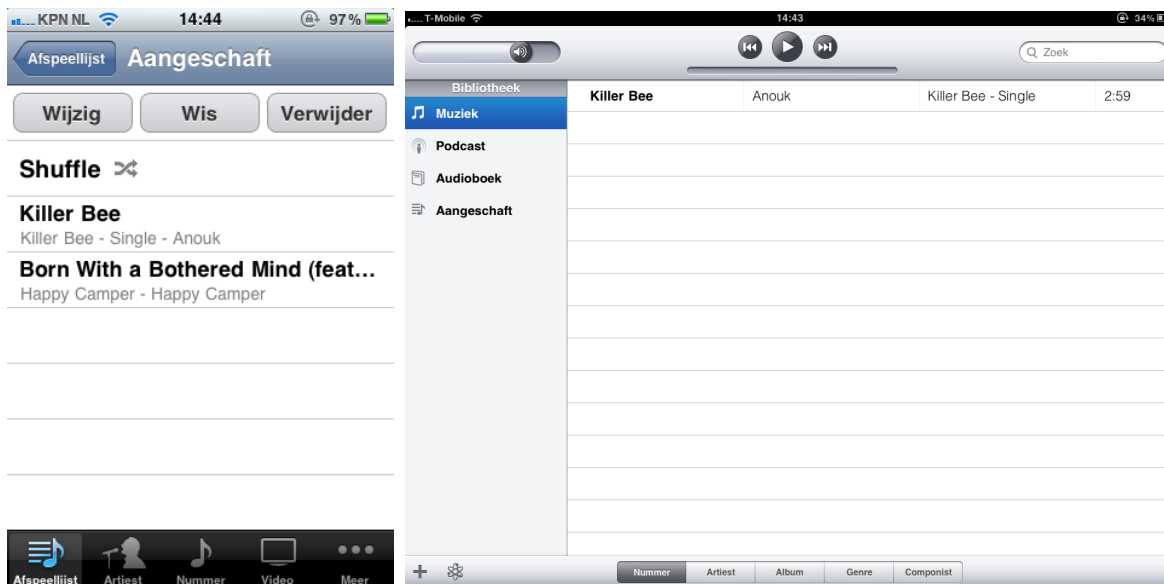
KPN NL 14:44 97 %

Afspeellijst Aangeschaft

Wijzig Wis Verwijder

Shuffle

Killer Bee
Killer Bee - Single - Anouk

Born With a Bothered Mind (feat…
Happy Camper - Happy Camper

Afspeellijst Artiest Nummer Video Meer

T-Mobile 14:43 34%

Zoek

Bibliotheek
Muziek
Podcast
Audioboek
Aangeschaft

| Killer Bee | Anouk | Killer Bee - Single | 2:59 |
|---|---|---|---|

Nummer Artiest Album Genre Componist